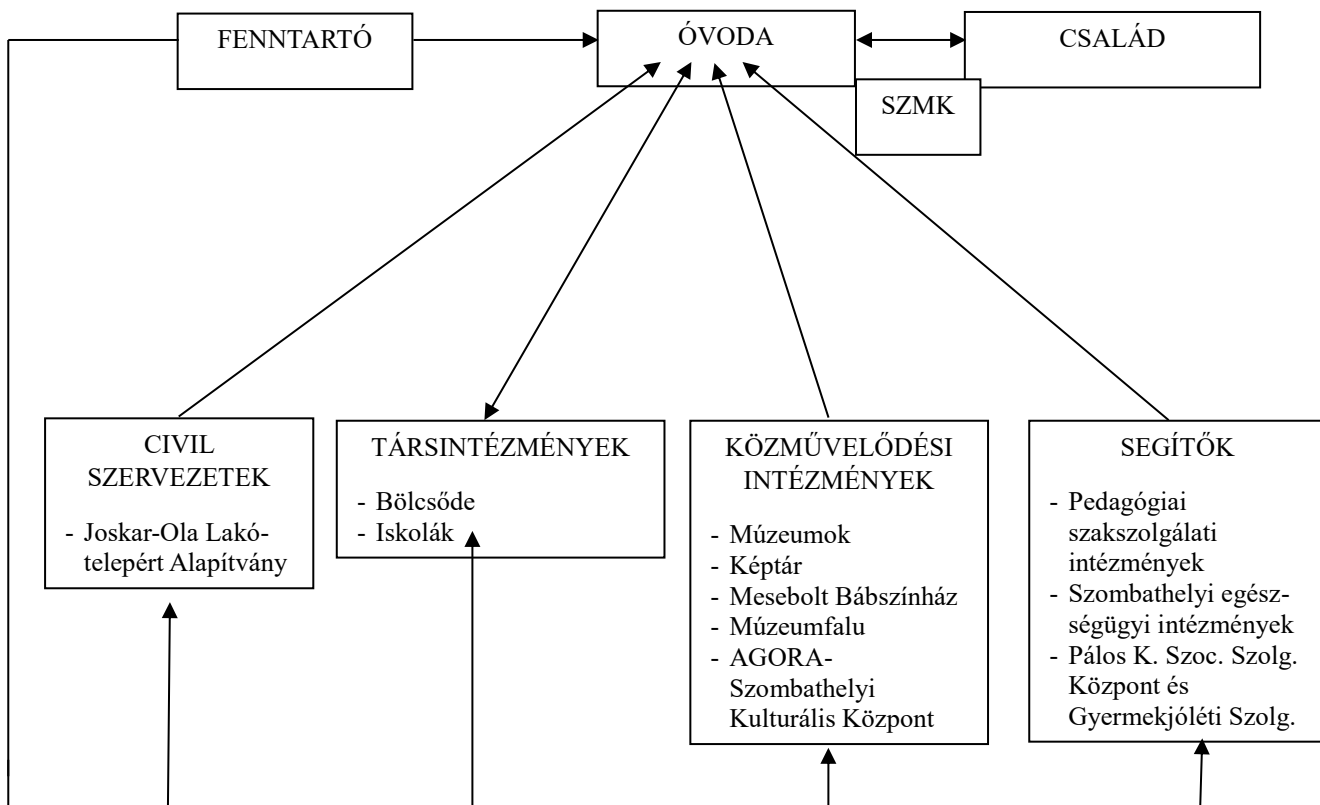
FENNTARTÓ

ÓVODA

CSALÁD

SZMK

CIVIL SZERVEZETEK

- Joskar-Ola Lakótelepért Alapítvány

TÁRSINTÉZMÉNYEK

- Bölcsőde
- Iskolák

KÖZMŰVELŐDÉSI INTÉZMÉNYEK

- Múzeumok
- Képtár
- Mesebolt Bábszínház
- Múzeumfalu
- AGORA-Szombathelyi Kulturális Központ

SEGÍTŐK

- Pedagógiai szakszolgálati intézmények
- Szombathelyi egészségügyi intézmények
- Pálos K. Szoc. Szolg. Központ és Gyermekjóléti Szolg.